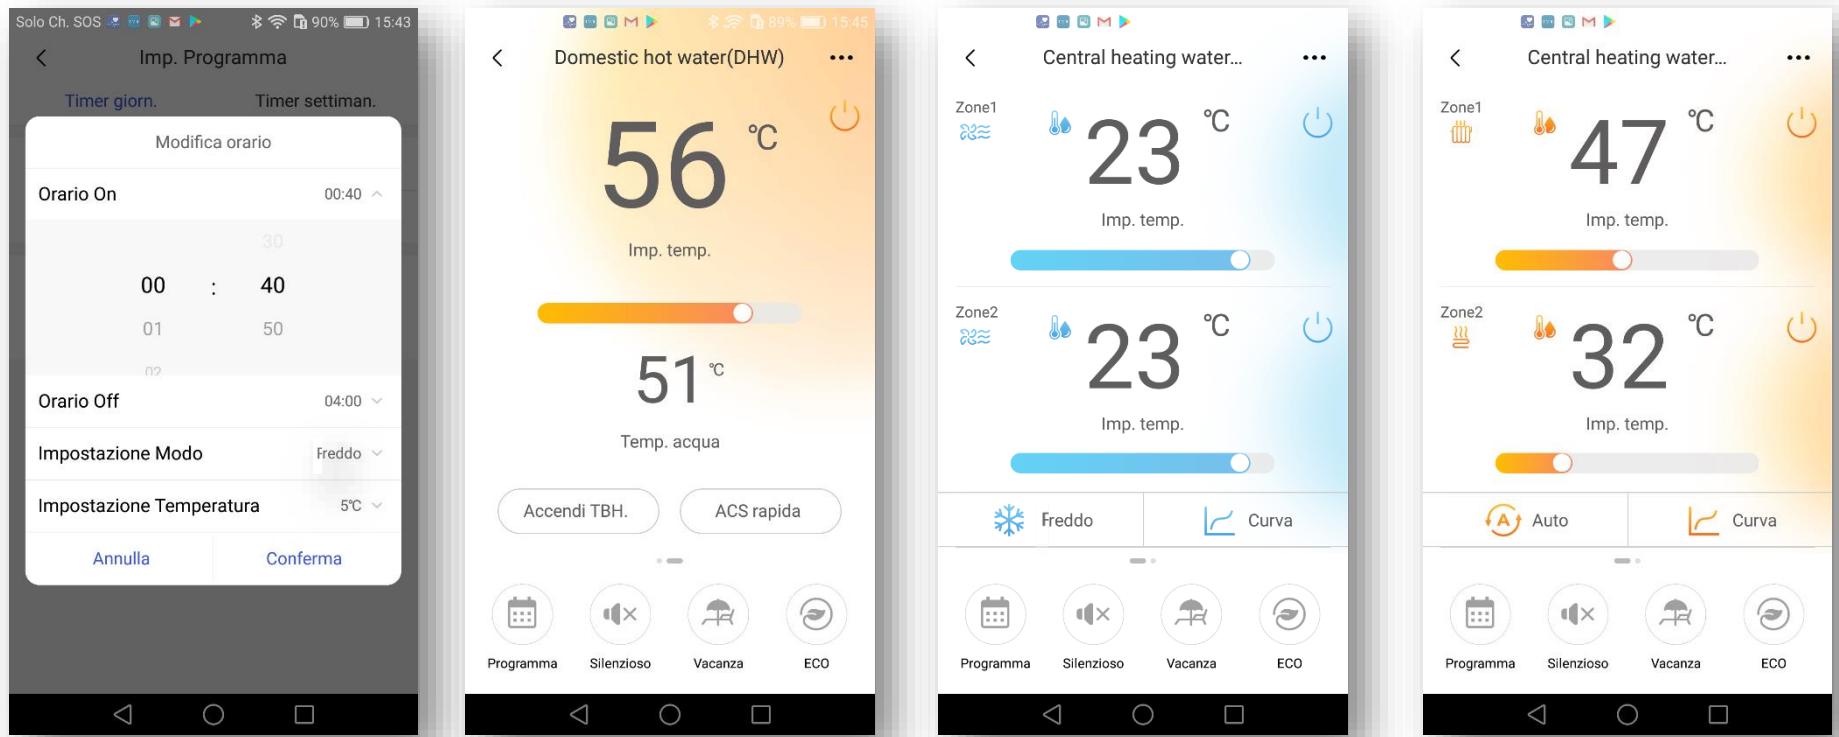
Solo Ch. SOS 90% 15:43

Imp. Programma

Timer giorn. Timer settiman.

Modifica orario

Orario On 00:40

30
00 : 40
01 50
02

Orario Off 04:00

Impostazione Modo Freddo

Impostazione Temperatura 5℃

Annulla Conferma

89% 15:45

Domestic hot water(DHW)

56 ℃

Imp. temp.

51 ℃

Temp. acqua

Accendi TBH. ACS rapida

Programma Silenzioso Vacanza ECO

Central heating water...

Zone1

23 ℃

Imp. temp.

Zone2

23 ℃

Imp. temp.

Freddo Curva

Programma Silenzioso Vacanza ECO

Central heating water...

Zone1

47 ℃

Imp. temp.

Zone2

32 ℃

Imp. temp.

A Auto Curva

Programma Silenzioso Vacanza ECO